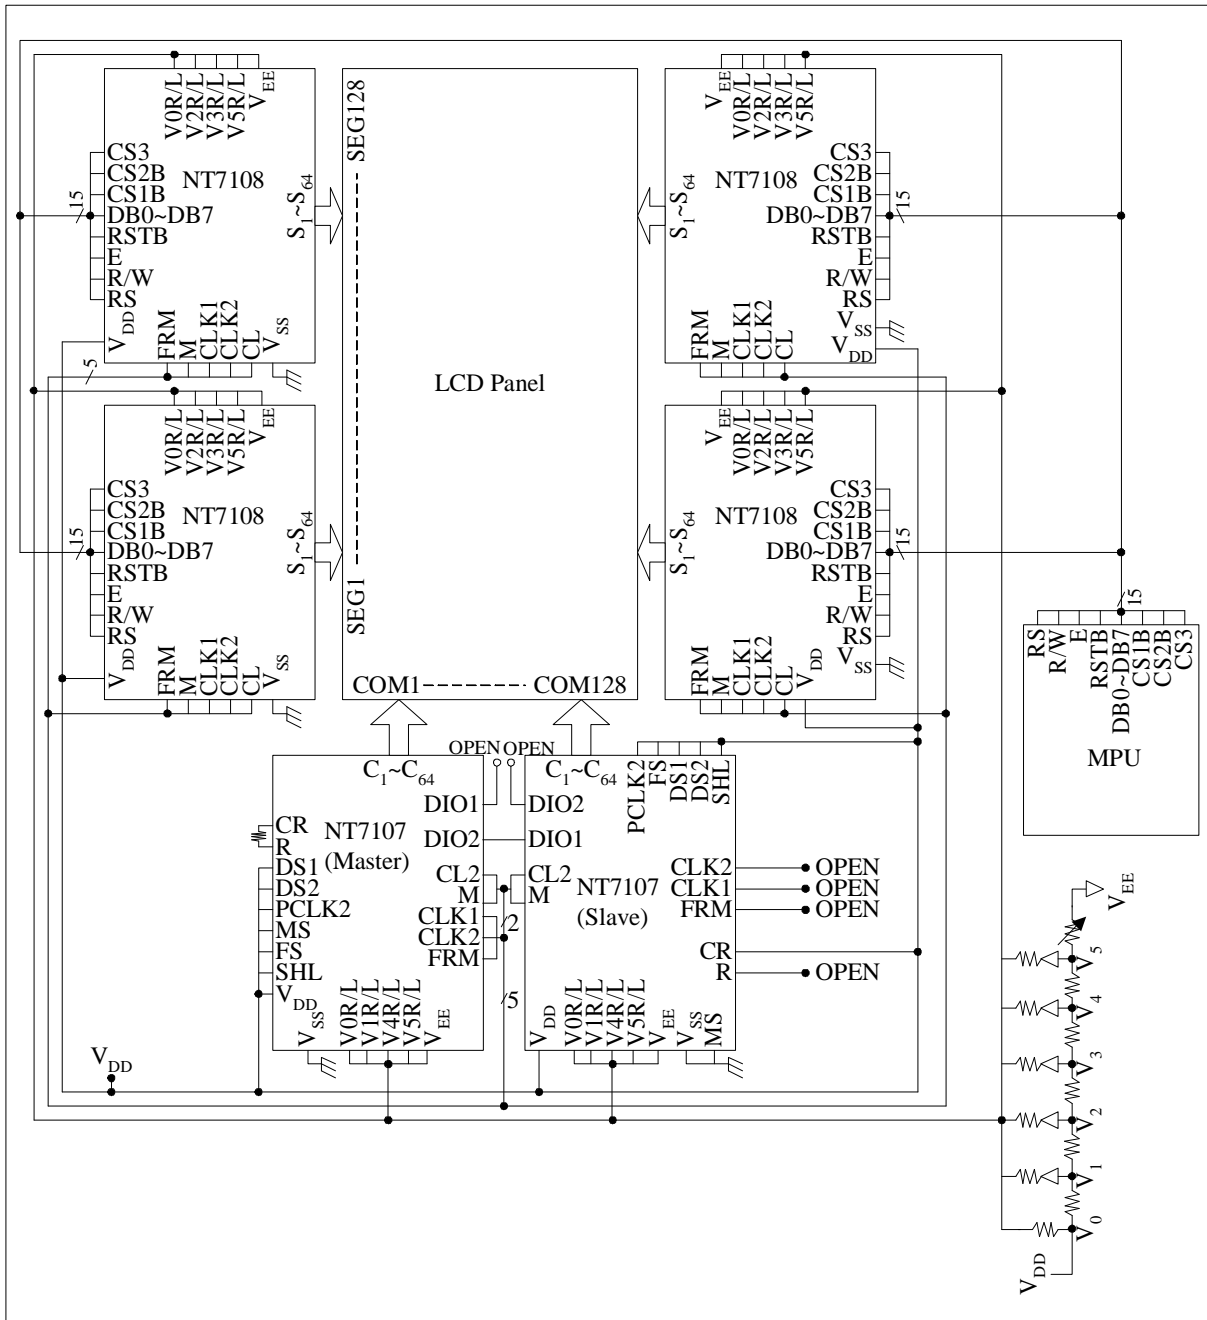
V0R/L
V2R/L
V3R/L
V5R/L
$V_{EE}$
CS3
CS2B
CS1B
NT7108
15
DB0~DB7
RSTB
E
R/W
RS
$S_1$~$S_{64}$
$V_{DD}$
FRM
M
CLK1
CLK2
CL
$V_{SS}$
5

SEG128
SEG1
LCD Panel
COM1 COM128

$V_{EE}$
V0R/L
V2R/L
V3R/L
V5R/L
CS3
CS2B
CS1B
NT7108
$S_1$~$S_{64}$
DB0~DB7
15
RSTB
E
R/W
RS
$V_{SS}$
$V_{DD}$
FRM
M
CLK1
CLK2
CL

V0R/L
V2R/L
V3R/L
V5R/L
$V_{EE}$
CS3
CS2B
CS1B
NT7108
15
DB0~DB7
RSTB
E
R/W
RS
$S_1$~$S_{64}$
$V_{DD}$
FRM
M
CLK1
CLK2
CL
$V_{SS}$

$V_{EE}$
V0R/L
V2R/L
V3R/L
V5R/L
CS3
CS2B
CS1B
NT7108
$S_1$~$S_{64}$
DB0~DB7
15
RSTB
E
R/W
RS
$V_{SS}$
FRM
M
CLK1
CLK2
CL
$V_{DD}$

15
RS
R/W
E
RSTB
DB0~DB7
CS1B
CS2B
CS3
MPU

OPEN OPEN
$C_1$~$C_{64}$
CR
R
NT7107
(Master)
DS1
DS2
PCLK2
MS
FS
SHL
$V_{DD}$
DIO1
DIO2
CL2
M
CLK1
CLK2
FRM
2
5
$V_{SS}$
V0R/L
V1R/L
V4R/L
V5R/L
$V_{EE}$

$C_1$~$C_{64}$
PCLK2
FS
DS1
DS2
SHL
DIO2
DIO1
CL2
M
NT7107
(Slave)
CLK2
CLK1
FRM
CR
R
OPEN
OPEN
OPEN
OPEN
$V_{DD}$
V0R/L
V1R/L
V4R/L
V5R/L
$V_{EE}$
$V_{SS}$
MS

$V_{DD}$

$V_{EE}$
$V_5$
$V_4$
$V_3$
$V_2$
$V_1$
$V_0$
$V_{DD}$